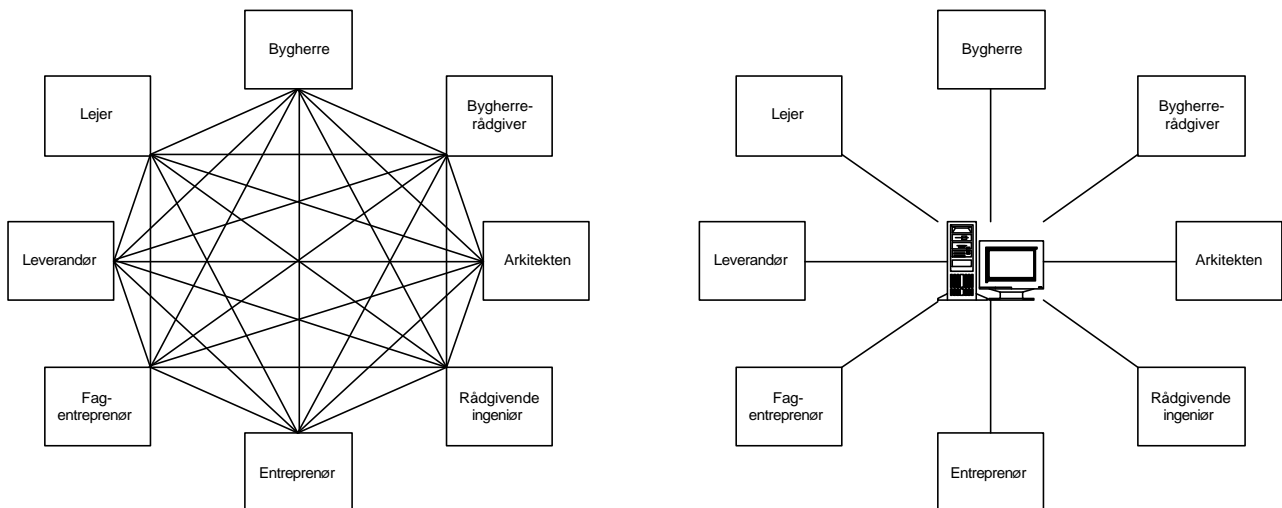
Bygherre

Lejer

Bygherre-rådgiver

Leverandør

Arkitekten

Fag-entreprenør

Rådgivende ingeniør

Entreprenør

Bygherre

Lejer

Bygherre-rådgiver

Leverandør

Arkitekten

Fag-entreprenør

Rådgivende ingeniør

Entreprenør